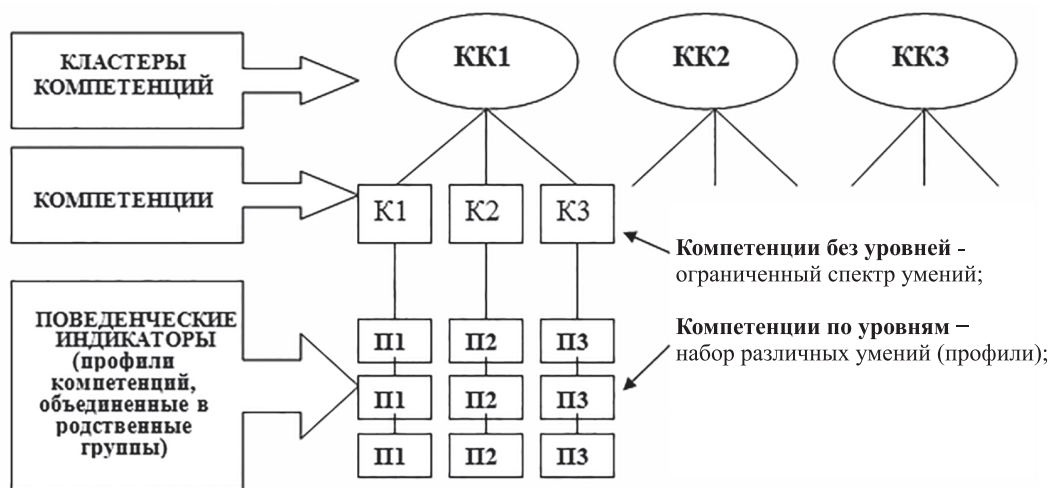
КЛАСТЕРЫ КОМПЕТЕНЦИЙ

КК1

КК2

КК3

КОМПЕТЕНЦИИ

К1

К2

К3

**Компетенции без уровней** - ограниченный спектр умений;

ПОВЕДЕНЧЕСКИЕ ИНДИКАТОРЫ (профили компетенций, объединенные в родственные группы)

**Компетенции по уровням** – набор различных умений (профили);

П1

П2

П3

П1

П2

П3

П1

П2

П3